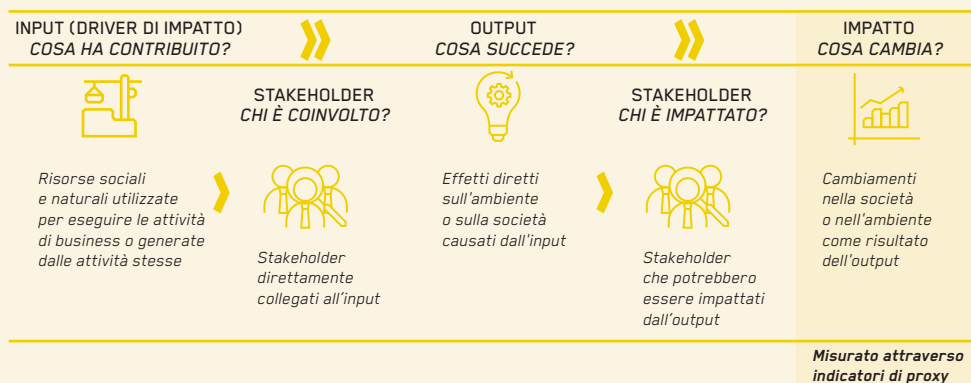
INPUT (DRIVER DI IMPATTO)
COSA HA CONTRIBUITO?

OUTPUT
COSA SUCCEDE?

IMPATTO
COSA CAMBIA?

STAKEHOLDER
CHI È COINVOLTO?

STAKEHOLDER
CHI È IMPATTATO?

Risorse sociali e naturali utilizzate per eseguire le attività di business o generate dalle attività stesse

Stakeholder direttamente collegati all'input

Effetti diretti sull'ambiente o sulla società causati dall'input

Stakeholder che potrebbero essere impattati dall'output

Cambiamenti nella società o nell'ambiente come risultato dell'output

Misurato attraverso indicatori di proxy